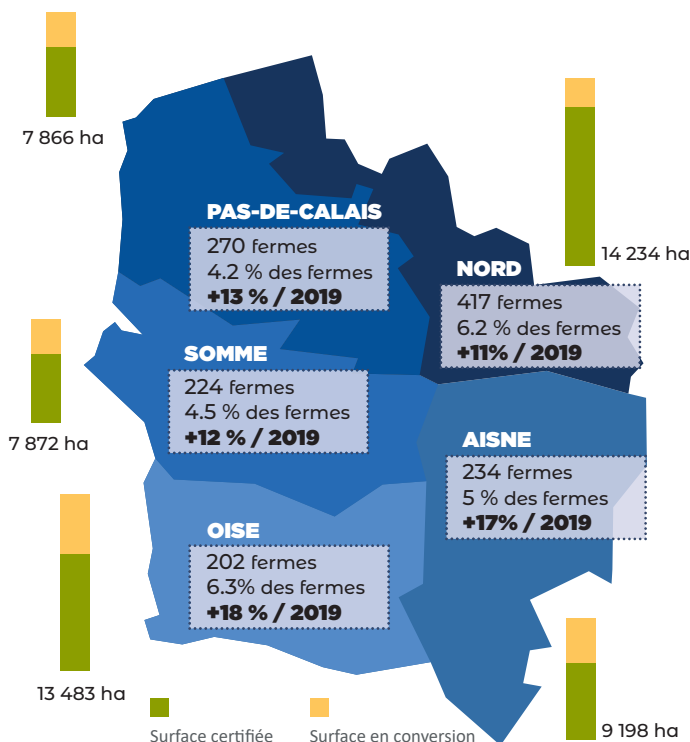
7 866 ha

14 234 ha

PAS-DE-CALAIS
270 fermes
4.2 % des fermes
+13 % / 2019

NORD
417 fermes
6.2 % des fermes
+11% / 2019

SOMME
224 fermes
4.5 % des fermes
+12 % / 2019

7 872 ha

AISNE
234 fermes
5 % des fermes
+17% / 2019

OISE
202 fermes
6.3% des fermes
+18 % / 2019

13 483 ha

9 198 ha

Surface certifiée

Surface en conversion